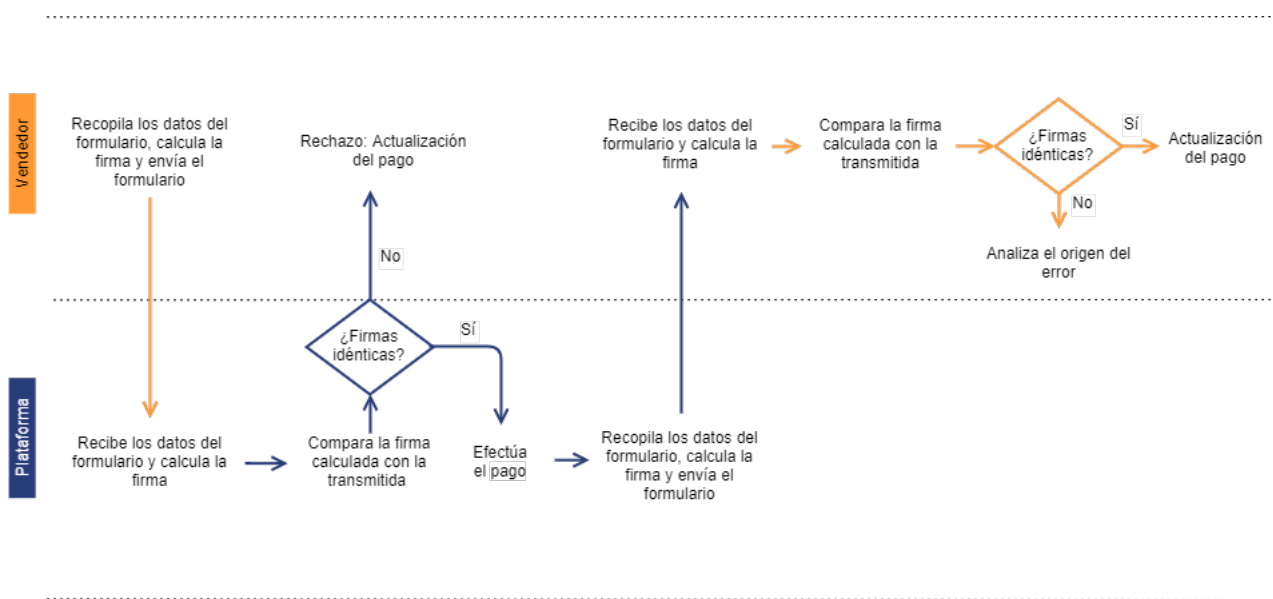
Vendedor

Recopila los datos del formulario, calcula la firma y envía el formulario

Rechazo: Actualización del pago

No

Recibe los datos del formulario y calcula la firma

Compara la firma calculada con la transmitida

¿Firmas idénticas?

Sí

Actualización del pago

No

Analiza el origen del error

Plataforma

¿Firmas idénticas?

Sí

Recibe los datos del formulario y calcula la firma

Compara la firma calculada con la transmitida

Efectúa el pago

Recopila los datos del formulario, calcula la firma y envía el formulario